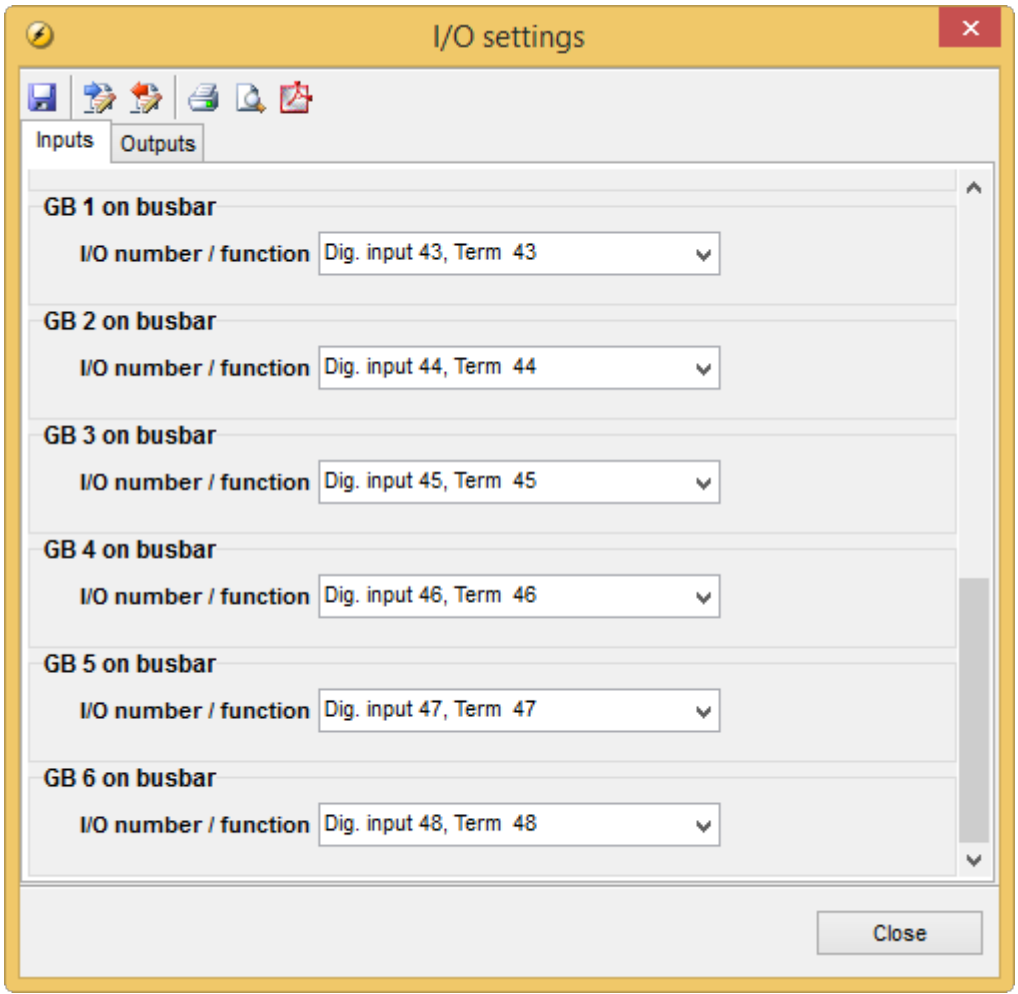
I/O settings

Inputs
Outputs

GB 1 on busbar
I/O number / function Dig. input 43, Term 43

GB 2 on busbar
I/O number / function Dig. input 44, Term 44

GB 3 on busbar
I/O number / function Dig. input 45, Term 45

GB 4 on busbar
I/O number / function Dig. input 46, Term 46

GB 5 on busbar
I/O number / function Dig. input 47, Term 47

GB 6 on busbar
I/O number / function Dig. input 48, Term 48

Close